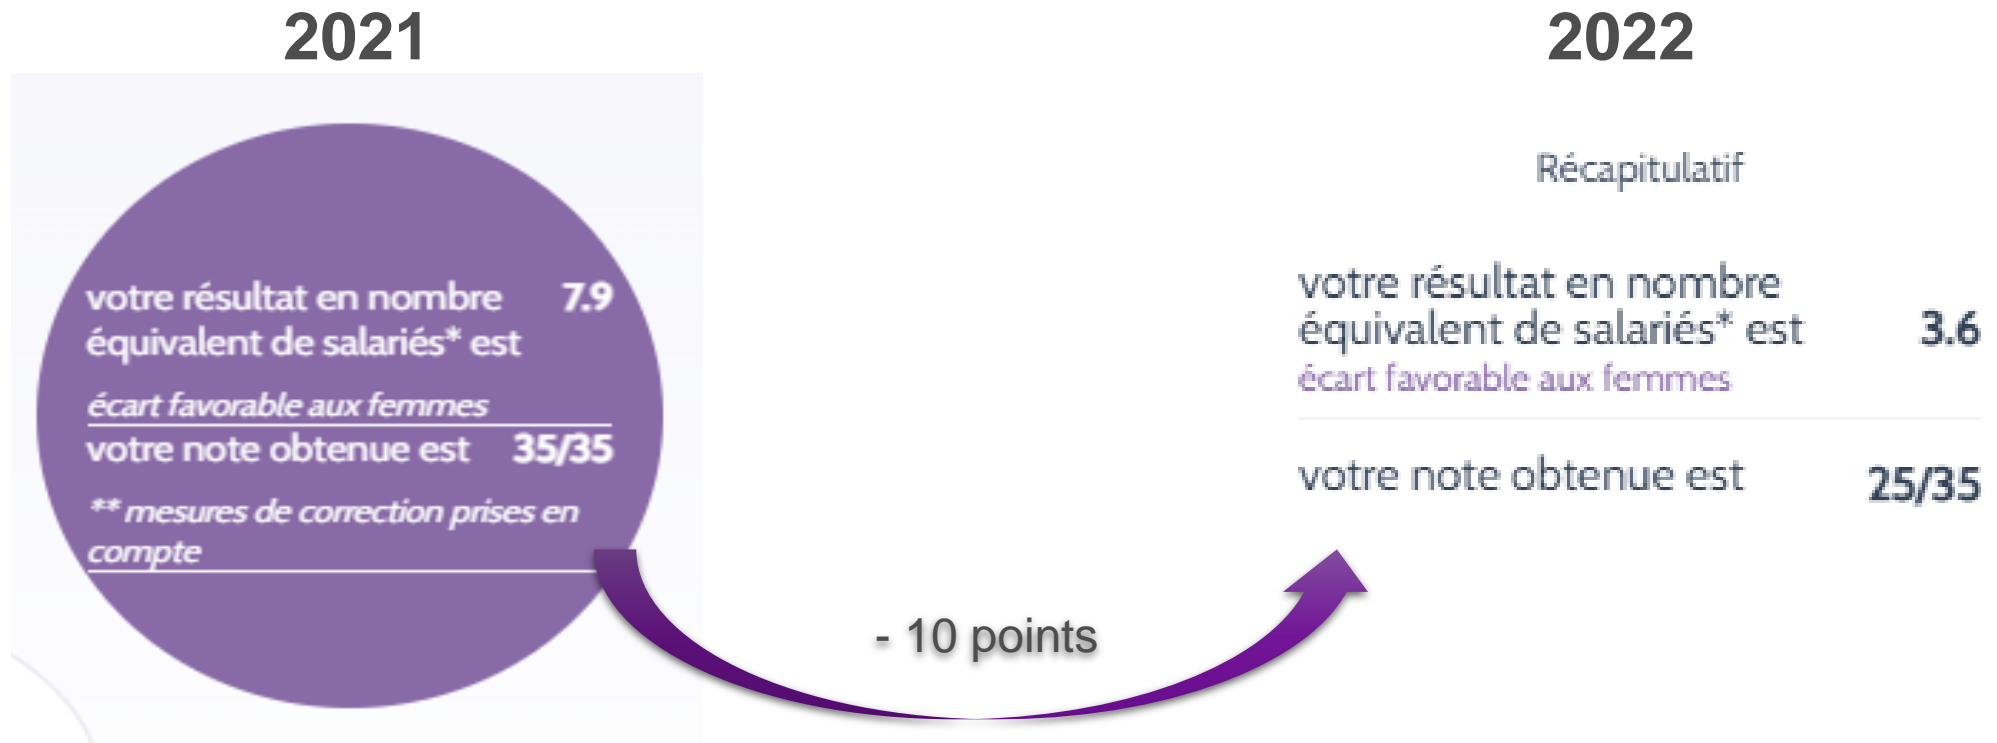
2021

votre résultat en nombre équivalent de salariés* est 7.9

écart favorable aux femmes

votre note obtenue est 35/35

** mesures de correction prises en compte

2022

Récapitulatif

votre résultat en nombre équivalent de salariés* est 3.6

écart favorable aux femmes

votre note obtenue est 25/35

- 10 points